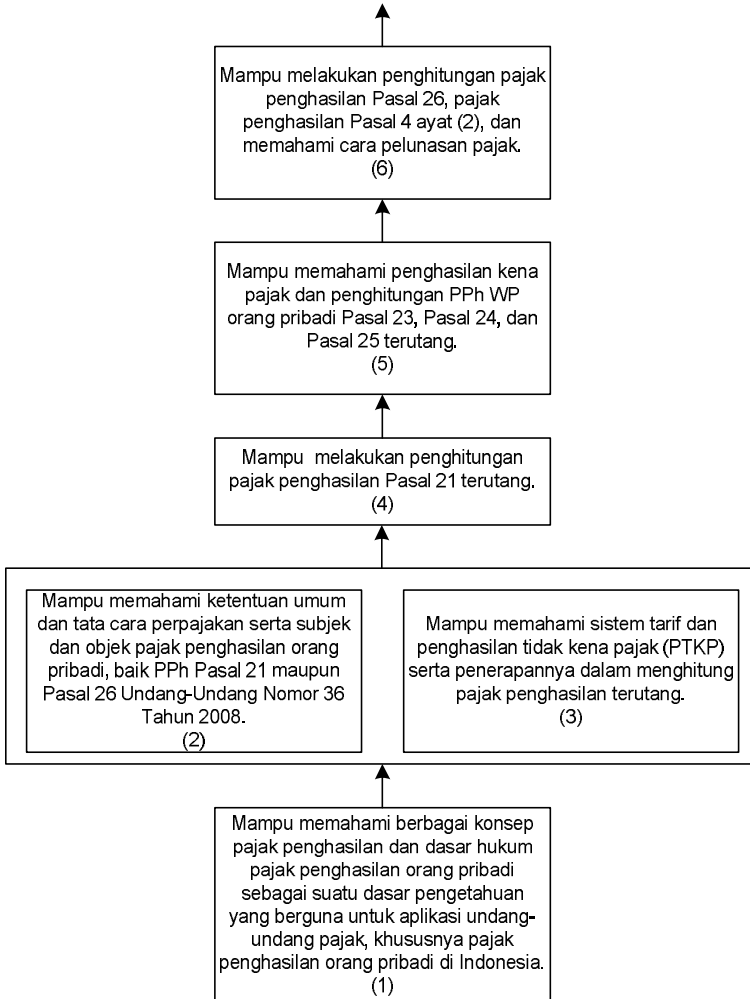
Mampu melakukan penghitungan pajak penghasilan Pasal 26, pajak penghasilan Pasal 4 ayat (2), dan memahami cara pelunasan pajak.
(6)

Mampu memahami penghasilan kena pajak dan penghitungan PPh WP orang pribadi Pasal 23, Pasal 24, dan Pasal 25 terutang.
(5)

Mampu melakukan penghitungan pajak penghasilan Pasal 21 terutang.
(4)

Mampu memahami ketentuan umum dan tata cara perpajakan serta subjek dan objek pajak penghasilan orang pribadi, baik PPh Pasal 21 maupun Pasal 26 Undang-Undang Nomor 36 Tahun 2008.
(2)

Mampu memahami sistem tarif dan penghasilan tidak kena pajak (PTKP) serta penerapannya dalam menghitung pajak penghasilan terutang.
(3)

Mampu memahami berbagai konsep pajak penghasilan dan dasar hukum pajak penghasilan orang pribadi sebagai suatu dasar pengetahuan yang berguna untuk aplikasi undang-undang pajak, khususnya pajak penghasilan orang pribadi di Indonesia.
(1)